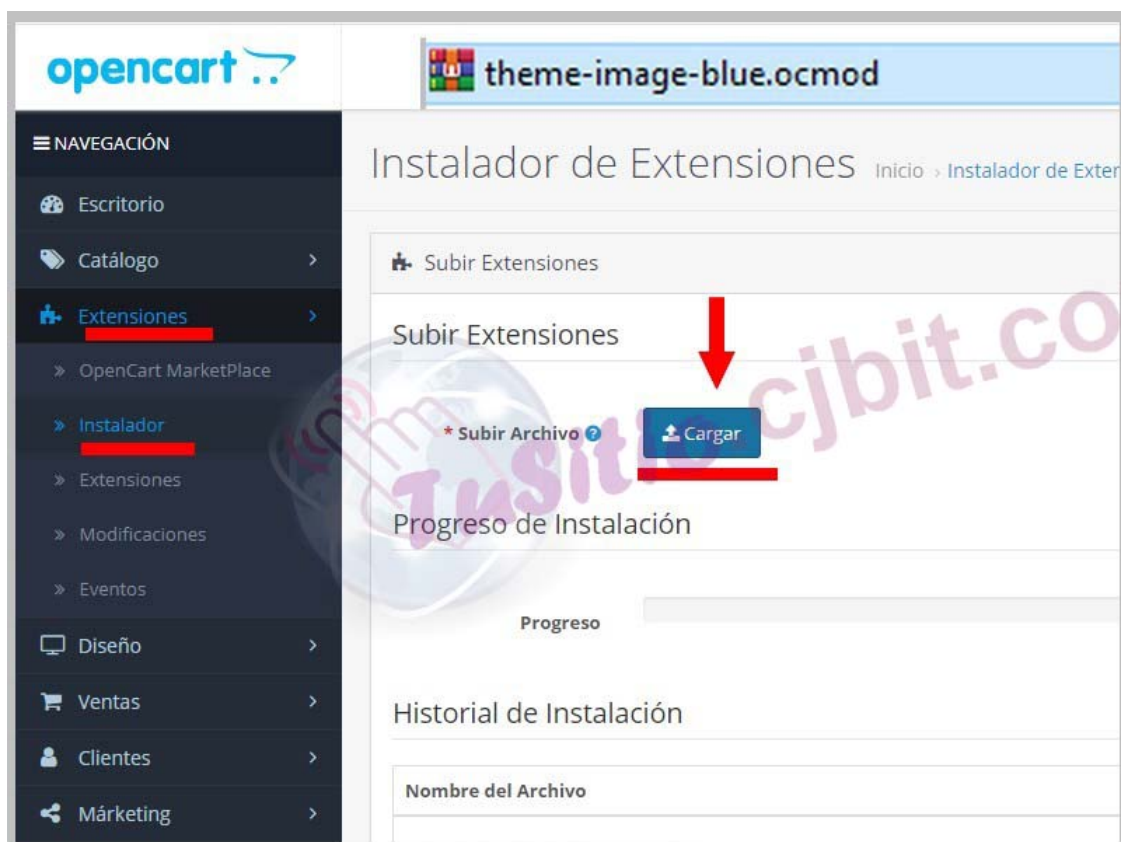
opencart

theme-image-blue.ocmod

NAVEGACIÓN

Escritorio

Catálogo

Extensiones

» OpenCart MarketPlace

» Instalador

» Extensiones

» Modificaciones

» Eventos

Diseño

Ventas

Clientes

Márketing

Instalador de Extensiones Inicio › Instalador de Exter

Subir Extensiones

Subir Extensiones

* Subir Archivo

Cargar

Progreso de Instalación

Progreso

Historial de Instalación

Nombre del Archivo

TuSitio.cjbit.co